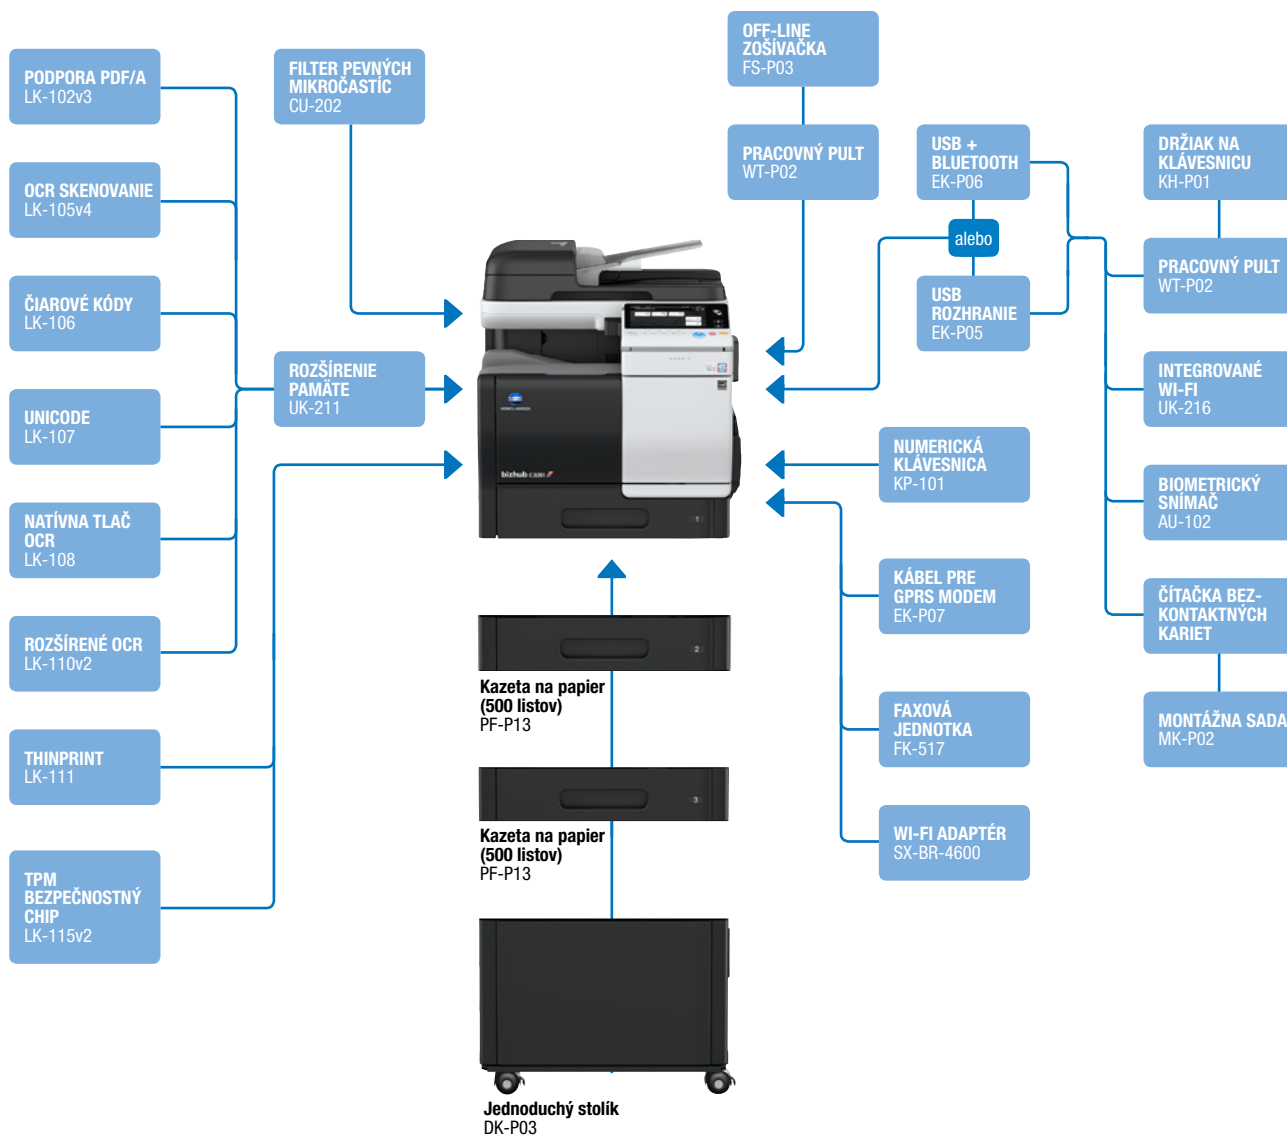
PODPORA PDF/A
LK-102v3

OCR SKENOVANIE
LK-105v4

ČIAROVÉ KÓDY
LK-106

UNICODE
LK-107

NATÍVNA TLAČ OCR
LK-108

ROZŠÍRENÉ OCR
LK-110v2

THINPRINT
LK-111

TPM BEZPEČNOSTNÝ CHIP
LK-115v2

FILTER PEVNÝCH MIKROČASTÍC
CU-202

ROZŠÍRENIE PAMÄTE
UK-211

OFF-LINE ZOŠÍVAČKA
FS-P03

PRACOVNÝ PULT
WT-P02

USB + BLUETOOTH
EK-P06

alebo

USB ROZHRANIE
EK-P05

DRŽIAK NA KLÁVESNICU
KH-P01

PRACOVNÝ PULT
WT-P02

INTEGROVANÉ WI-FI
UK-216

BIOMETRICKÝ SNÍMAČ
AU-102

ČÍTAČKA BEZ-KONTAKTNÝCH KARIET

MONTÁŽNA SADA
MK-P02

NUMERICKÁ KLÁVESNICA
KP-101

KÁBEL PRE GPRS MODEM
EK-P07

FAXOVÁ JEDNOTKA
FK-517

WI-FI ADAPTÉR
SX-BR-4600

bizhub

Kazeta na papier (500 listov)
PF-P13

Kazeta na papier (500 listov)
PF-P13

Jednoduchý stolík
DK-P03